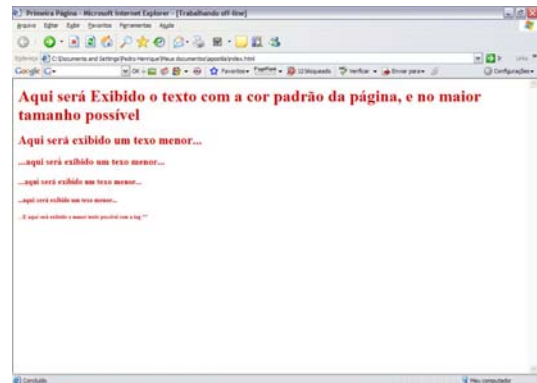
Primeira Página - Microsoft Internet Explorer - [Trabalhando off-line]

Arquivo Editar Exibir Favoritos Ferramentas Ajuda

Endereço C:\Documents and Settings\Pedro Henrique\Meus documentos\apostila\index.html

Google

Aqui será Exibido o texto com a cor padrão da página, e no maior tamanho possível

Aqui será exibido um texo menor...

...aqui será exibido um texo menor...

...aqui será exibido um texo menor...

...aqui será exibido um texo menor...

...E aqui será exibido o menor texto possível com a tag **

Concluído

Meu computador